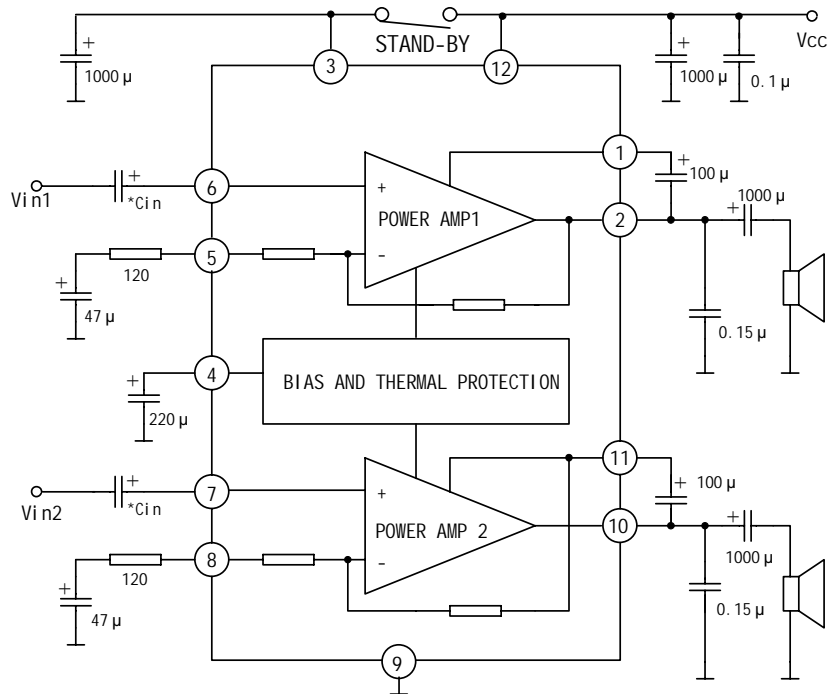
STAND-BY
Vcc
+
1000 μ
3
12
+
1000 μ
0.1 μ
1
+
100 μ
Vin1
+
*Cin
6
+
-
POWER AMP1
2
+
1000 μ
5
120
+
47 μ
0.15 μ
4
+
220 μ
BIAS AND THERMAL PROTECTION
11
+
100 μ
Vin2
+
*Cin
7
+
-
POWER AMP 2
10
+
1000 μ
8
120
+
47 μ
0.15 μ
9